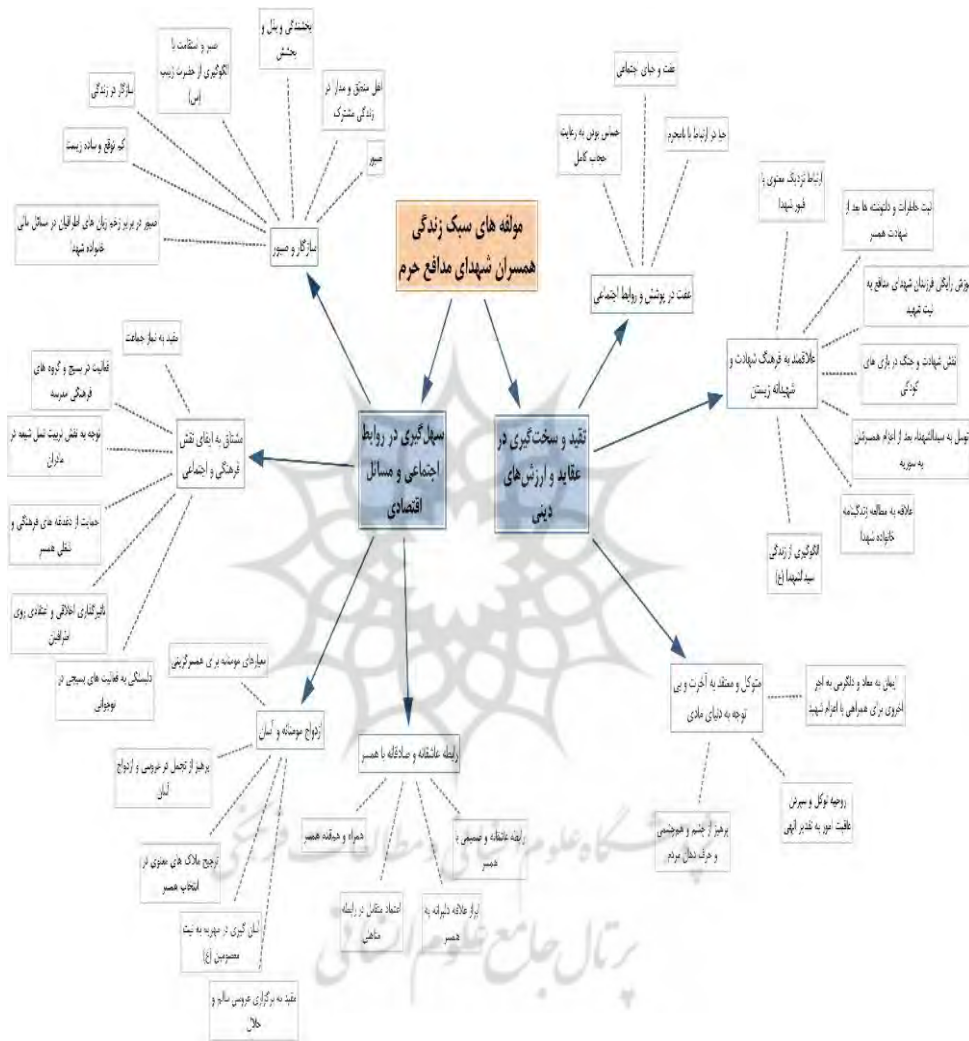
مولفه های سبک زندگی همسران شهدای مدافع حرم

سهل گیری در روابط اجتماعی و مسائل اقتصادی

تقید و سخت گیری در عقاید و ارزش های دینی

سازگار و صبور

بخشندگی و پول و بخشش

صبر و استقامت با الگوگیری از حضرت زینب (س)

سازگار در زندگی

اهل منطق و مدارا در زندگی مشترک

کم توقع و ساده زیست

صبور

صبور در برابر زخم زبان های اطرافیان در مسائل مالی خانواده شهید

عفت در پوشش و روابط اجتماعی

عفت و حیای اجتماعی

حساس بودن به رعایت حجاب کامل

حیا در ارتباط با نامحرم

علاقمند به فرهنگ شهادت و شهیدانه زیستن

ارتباط نزدیک معنوی با قبور شهدا

ثبت خاطرات و دلنوشته ها بعد از شهادت همسر

پرورش رایحه فرزندان شهدای مدافع به ثبت شهید

نقش شهادت و جنگ در بازی های کودکی

توسل به سیدالشهدا بعد از اعزام همسرشان به سوریه

علاقه به مطالعه زندگینامه خانواده شهدا

الگوگیری از زندگی سیدالشهدا (ع)

مشتاق به ایفای نقش فرهنگی و اجتماعی

مقید به نماز جماعت

فعالیت در بسیج و گروه های فرهنگی مدرسه

توجه به نقش تربیت نسل شیعه در مادران

حمایت از دغدغه های فرهنگی و شغلی همسر

تاثیرگذاری اخلاقی و اعتقادی روی اطرافیان

دلبستگی به فعالیت های بسیجی در نوجوانی

ازدواج مومنانه و آسان

معیارهای مومنانه برای همسرگزینی

پرهیز از تجمل در عروسی و ازدواج آسان

ترجیح ملاک های معنوی در انتخاب همسر

الگوگیری در مهریه به نیت معصومین (ع)

مقید به برگزاری عروسی سالم و حلال

رابطه عاشقانه و صادقانه با همسر

همراه و هم‌دل همسر

اعتماد متقابل در رابطه عاطفی

رابطه عاشقانه و صمیمی با همسر

ابراز علاقه دلبرانه به همسر

متوکل و معتقد به آخرت و بی توجه به دنیای مادی

ایمان به معاد و دلگرمی به اجر اخروی برای همراهی با اعزام شهید

روحیه توکل و سپردن عاقبت امور به تقدیر الهی

پرهیز از چشم و هم‌چشمی و حرف دهان مردم

پرتال جامع علوم انسانی